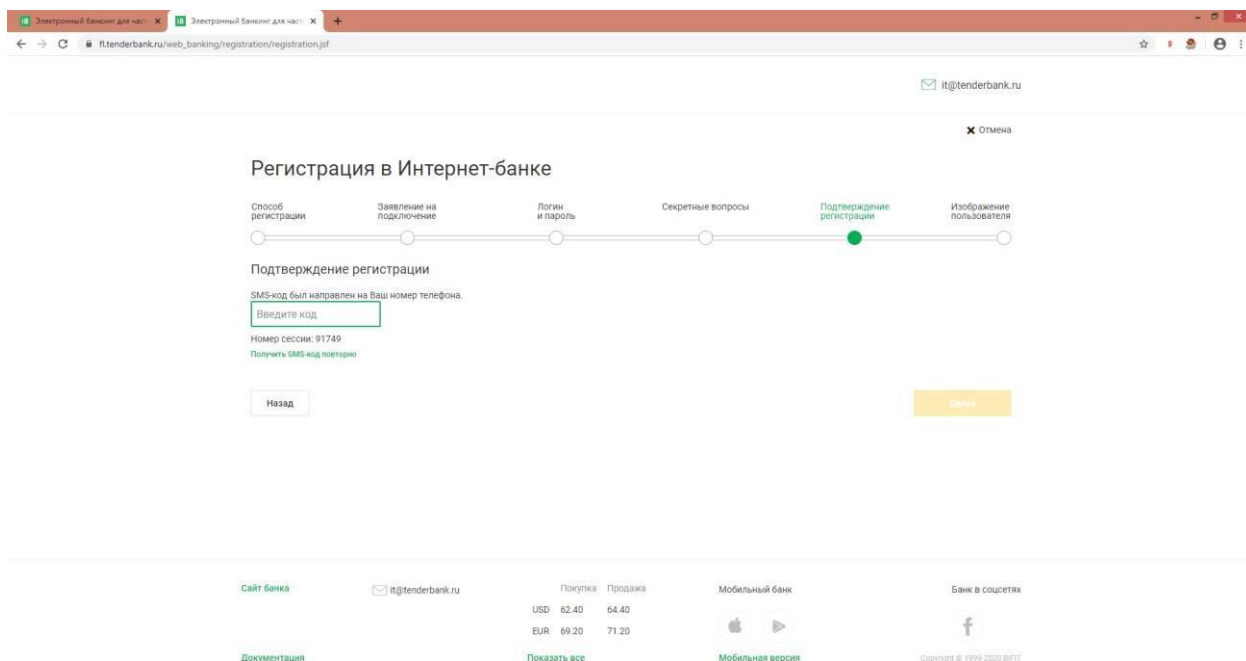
Электронный банкинг для част ×
Электронный банкинг для част ×
fl.tenderbank.ru/web_banking/registration/registration.jsf

it@tenderbank.ru

× Отмена

Регистрация в Интернет-банке

Способ регистрации
Заявление на подключение
Логин и пароль
Секретные вопросы
Подтверждение регистрации
Изображение пользователя

Подтверждение регистрации

SMS-код был направлен на Ваш номер телефона.

Введите код

Номер сессии: 91749
Получить SMS-код повторно

Назад

Далее

Сайт банка
it@tenderbank.ru

| | Покупка | Продажа |
|---|---|---|
| USD | 62.40 | 64.40 |
| EUR | 69.20 | 71.20 |

Мобильный банк
Банк в соцсетях

Документация
Показать все
Мобильная версия
Copyright © 1999-2020 BIFIT